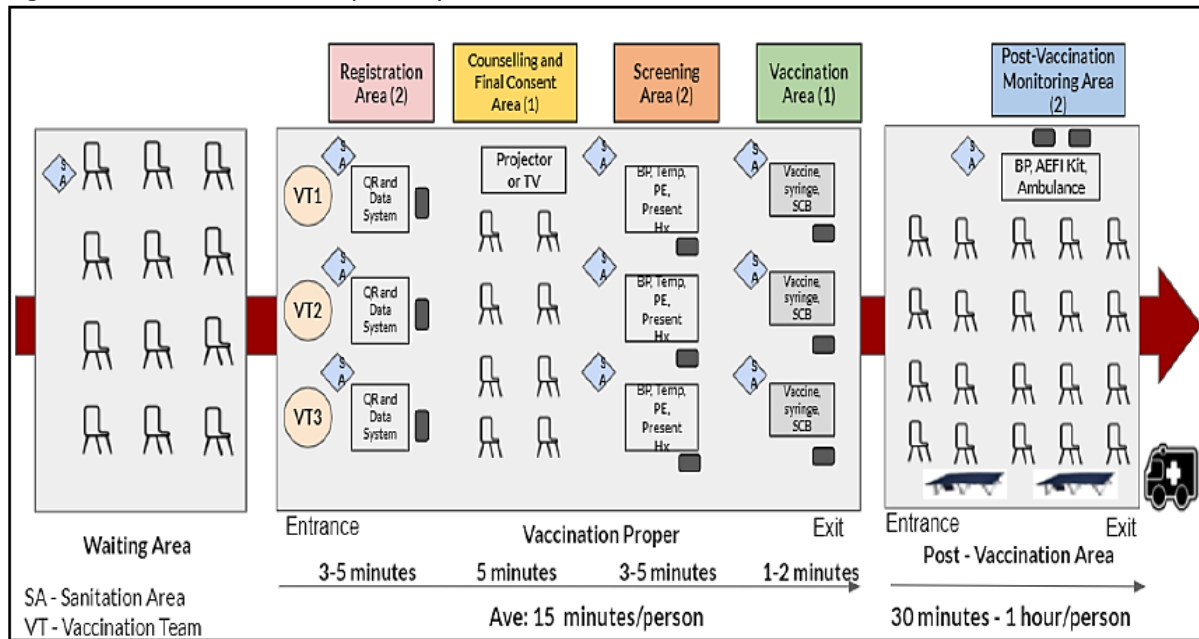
Registration Area (2)

Counselling and Final Consent Area (1)

Screening Area (2)

Vaccination Area (1)

Post-Vaccination Monitoring Area (2)

SA

SA

VT1

QR and Data System

Projector or TV

SA

BP, Temp, PE, Present Hx

SA

Vaccine, syringe, SCB

SA

BP, AEFI Kit, Ambulance

SA

VT2

QR and Data System

SA

BP, Temp, PE, Present Hx

SA

Vaccine, syringe, SCB

SA

VT3

QR and Data System

SA

BP, Temp, PE, Present Hx

SA

Vaccine, syringe, SCB

Waiting Area

Entrance

Vaccination Proper

Exit

Entrance

Exit

Post - Vaccination Area

3-5 minutes

5 minutes

3-5 minutes

1-2 minutes

SA - Sanitation Area

VT - Vaccination Team

Ave: 15 minutes/person

30 minutes - 1 hour/person